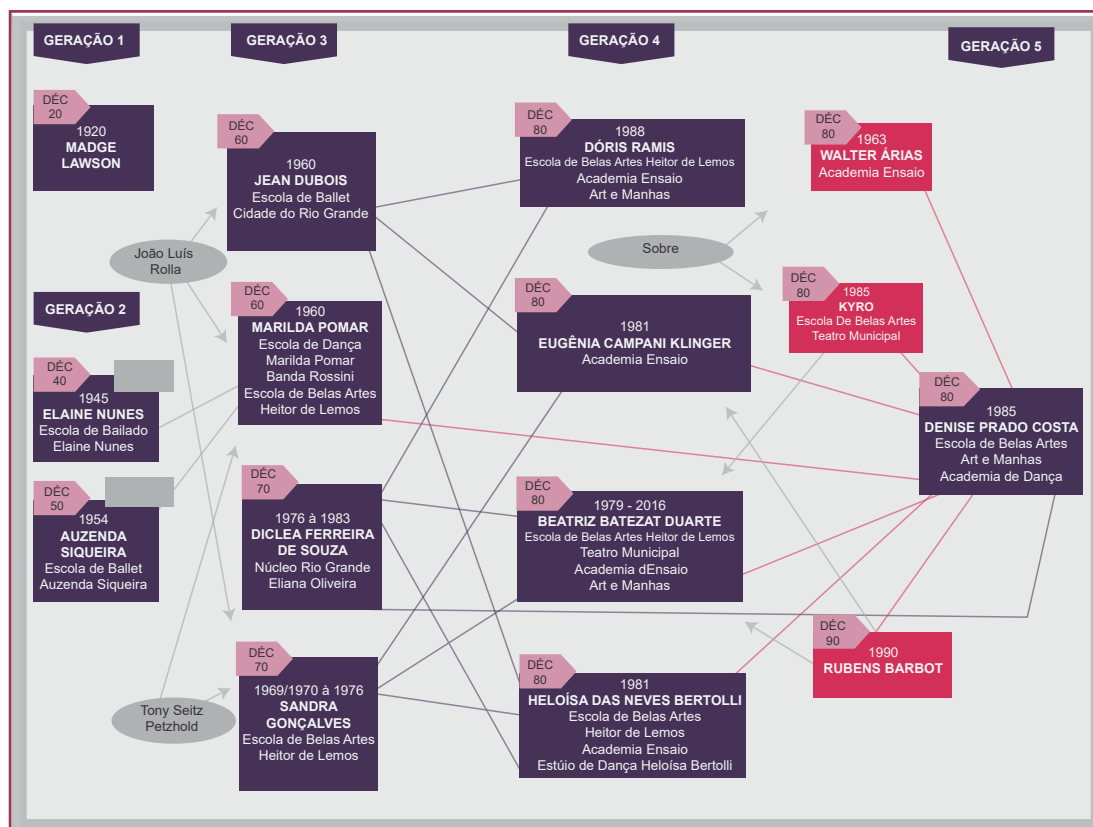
GERAÇÃO 1

DÉC 20
1920
MADGE LAWSON

GERAÇÃO 2

DÉC 40
1945
ELAINE NUNES
Escola de Bailado
Elaine Nunes

DÉC 50
1954
AUZENDA SIQUEIRA
Escola de Ballet
Auzenda Siqueira

João Luís Rolla

Tony Seitz Petzhold

GERAÇÃO 3

DÉC 60
1960
JEAN DUBOIS
Escola de Ballet
Cidade do Rio Grande

DÉC 60
1960
MARILDA POMAR
Escola de Dança
Marilda Pomar
Banda Rossini
Escola de Belas Artes
Heitor de Lemos

DÉC 70
1976 à 1983
DICLEA FERREIRA DE SOUZA
Núcleo Rio Grande
Eliana Oliveira

DÉC 70
1969/1970 à 1976
SANDRA GONÇALVES
Escola de Belas Artes
Heitor de Lemos

GERAÇÃO 4

DÉC 80
1988
DÓRIS RAMIS
Escola de Belas Artes Heitor de Lemos
Academia Ensaio
Art e Manhas

Sobre

DÉC 80
1981
EUGÊNIA CAMPANI KLINGER
Academia Ensaio

DÉC 80
1979 - 2016
BEATRIZ BATEZAT DUARTE
Escola de Belas Artes Heitor de Lemos
Teatro Municipal
Academia dEnsaio
Art e Manhas

DÉC 80
1981
HELOÍSA DAS NEVES BERTOLLI
Escola de Belas Artes
Heitor de Lemos
Academia Ensaio
Estúio de Dança Heloísa Bertolli

GERAÇÃO 5

DÉC 80
1963
WALTER ÁRIAS
Academia Ensaio

DÉC 80
1985
KYRO
Escola De Belas Artes
Teatro Municipal

DÉC 80
1985
DENISE PRADO COSTA
Escola de Belas Artes
Art e Manhas
Academia de Dança

DÉC 90
1990
RUBENS BARBOT